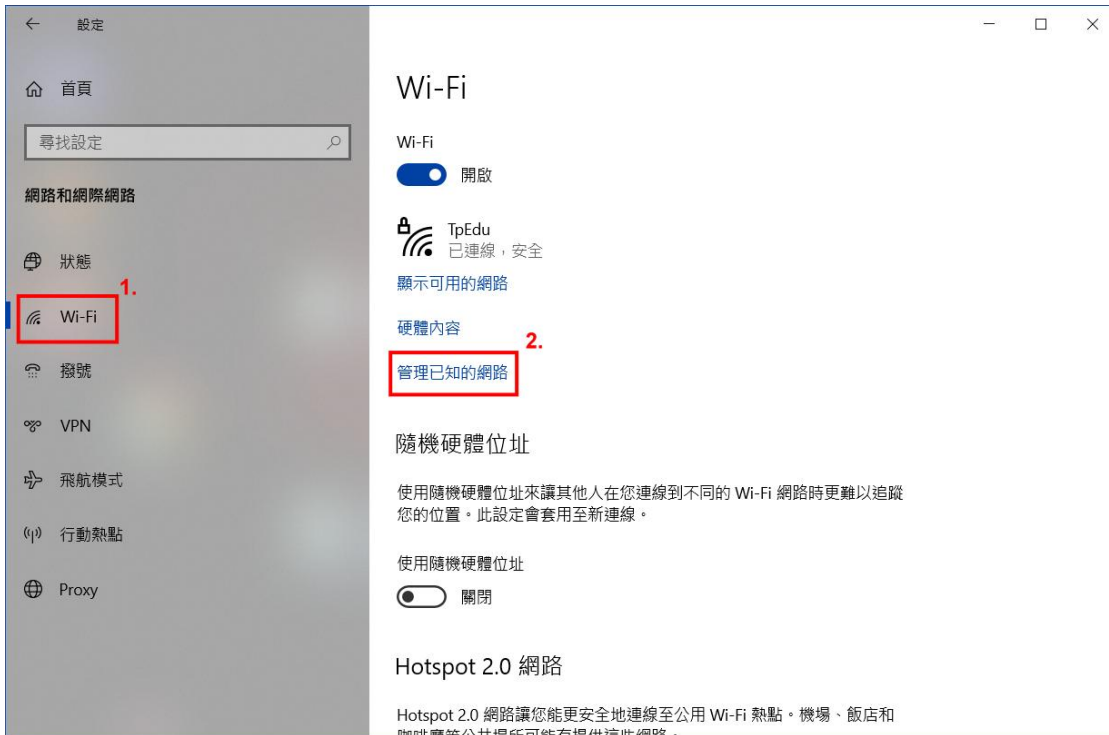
← 設定

首頁

尋找設定

網路和網際網路

狀態

1.

Wi-Fi

撥號

VPN

飛航模式

行動熱點

Proxy

Wi-Fi

Wi-Fi

開啟

TpEdu
已連線，安全

顯示可用的網路

硬體內容

2.

管理已知的網路

隨機硬體位址

使用隨機硬體位址來讓其他人在您連線到不同的 Wi-Fi 網路時更難以追蹤您的位置。此設定會套用至新連線。

使用隨機硬體位址

關閉

Hotspot 2.0 網路

Hotspot 2.0 網路讓您能更安全地連線至公用 Wi-Fi 熱點。機場、飯店和 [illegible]